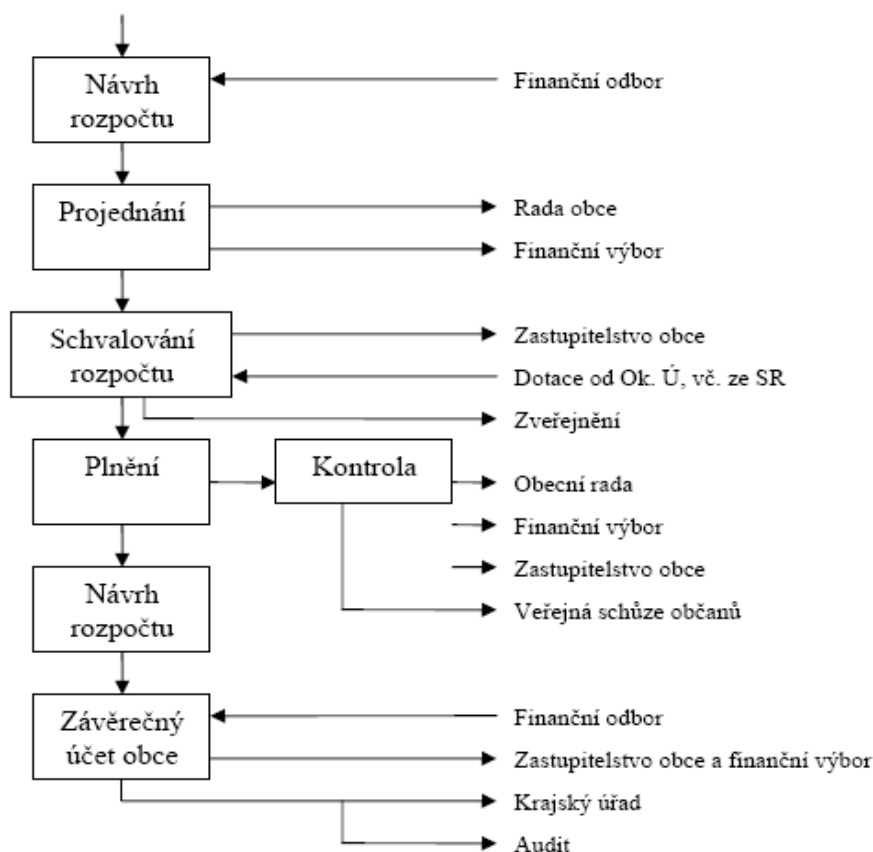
Návrh rozpočtu

Finanční odbor

Projednání

Rada obce

Finanční výbor

Schvalování rozpočtu

Zastupitelstvo obce

Dotace od Ok. Ú, vč. ze SR

Zveřejnění

Plnění

Kontrola

Obecní rada

Finanční výbor

Zastupitelstvo obce

Veřejná schůze občanů

Návrh rozpočtu

Závěrečný účet obce

Finanční odbor

Zastupitelstvo obce a finanční výbor

Krajský úřad

Audit